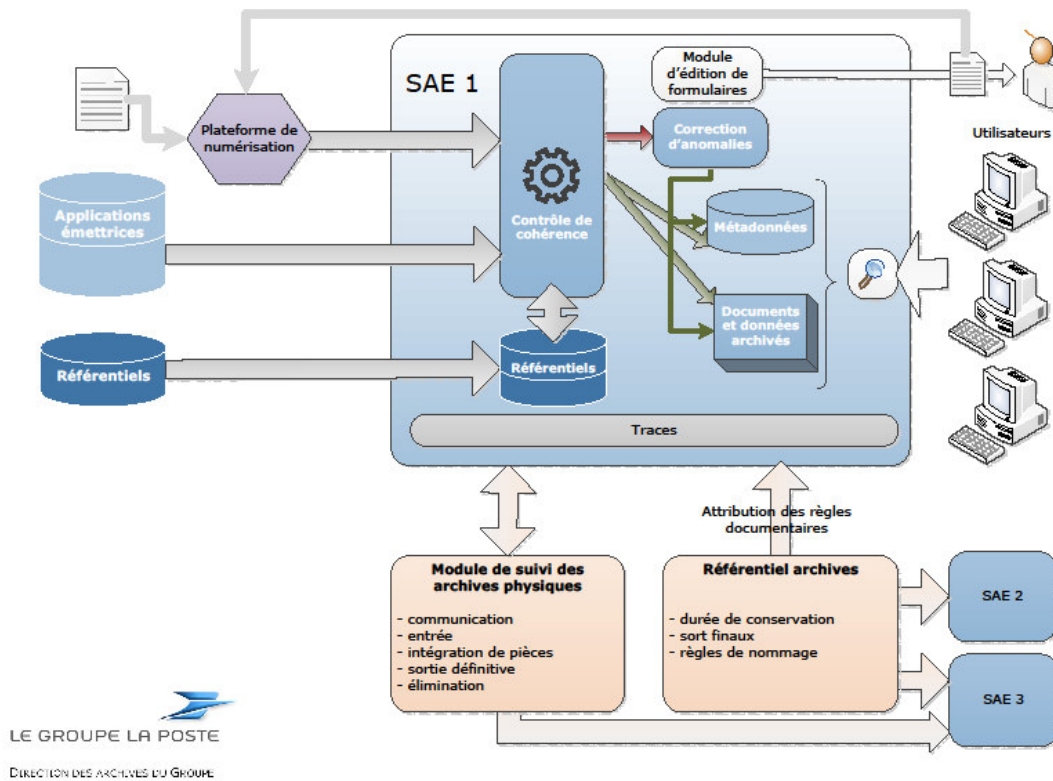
SAE 1

Module d'édition de formulaires

Utilisateurs

Plateforme de numérisation

Correction d'anomalies

Applications émettrices

Contrôle de cohérence

Métadonnées

Documents et données archivés

Référentiels

Référentiels

Traces

Attribution des règles documentaires

Module de suivi des archives physiques

- communication
- entrée
- intégration de pièces
- sortie définitive
- élimination

Référentiel archives

- durée de conservation
- sort finaux
- règles de nommage

SAE 2

SAE 3

LE GROUPE LA POSTE

DIRECTION DES ARCHIVES DU GROUPE